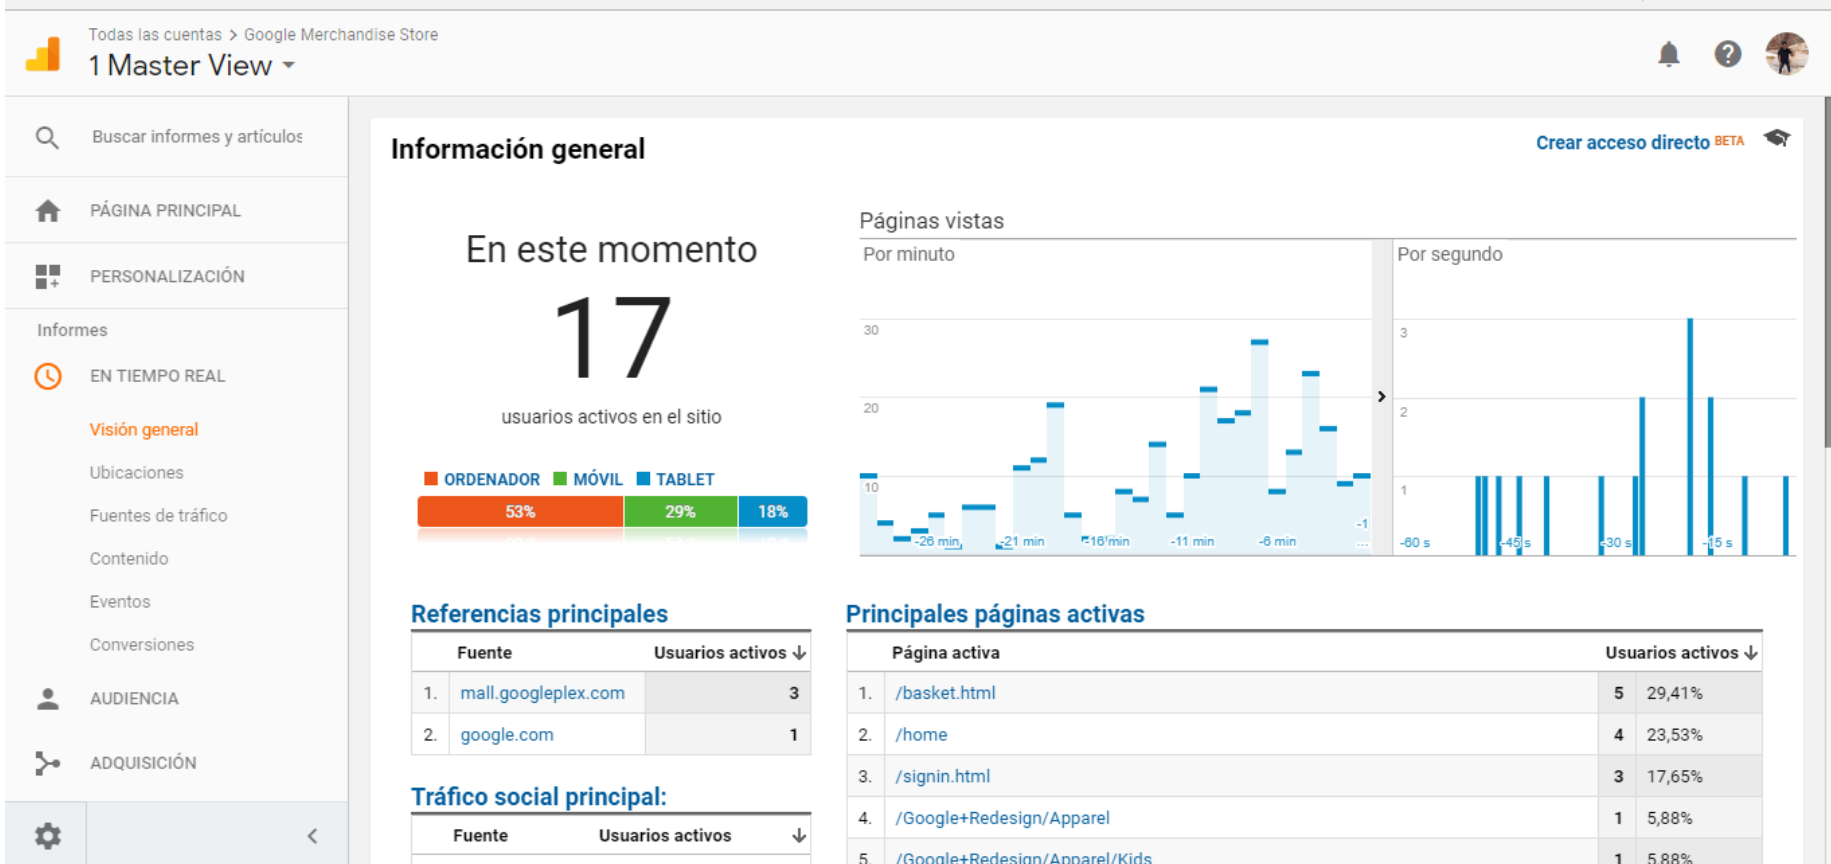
Todas las cuentas > Google Merchandise Store
1 Master View

Buscar informes y artículos

PÁGINA PRINCIPAL

PERSONALIZACIÓN

Informes

EN TIEMPO REAL

Visión general

Ubicaciones

Fuentes de tráfico

Contenido

Eventos

Conversiones

AUDIENCIA

ADQUISICIÓN

Información general

Crear acceso directo BETA

En este momento

17

usuarios activos en el sitio

ORDENADOR MÓVIL TABLET

53% 29% 18%

Páginas vistas

Por minuto

30
20
10
-26 min -21 min -16 min -11 min -6 min -1

Por segundo

3
2
1
-60 s -45 s -30 s -15 s

Referencias principales

| | Fuente | Usuarios activos |
|---|---|---|
| 1. | mall.googleplex.com | 3 |
| 2. | google.com | 1 |

Tráfico social principal:

| Fuente | Usuarios activos |
|---|---|

Principales páginas activas

| | Página activa | Usuarios activos | |
|---|---|---|---|
| 1. | /basket.html | 5 | 29,41% |
| 2. | /home | 4 | 23,53% |
| 3. | /signin.html | 3 | 17,65% |
| 4. | /Google+Redesign/Apparel | 1 | 5,88% |
| 5. | /Google+Redesign/Apparel/Kids | 1 | 5,88% |